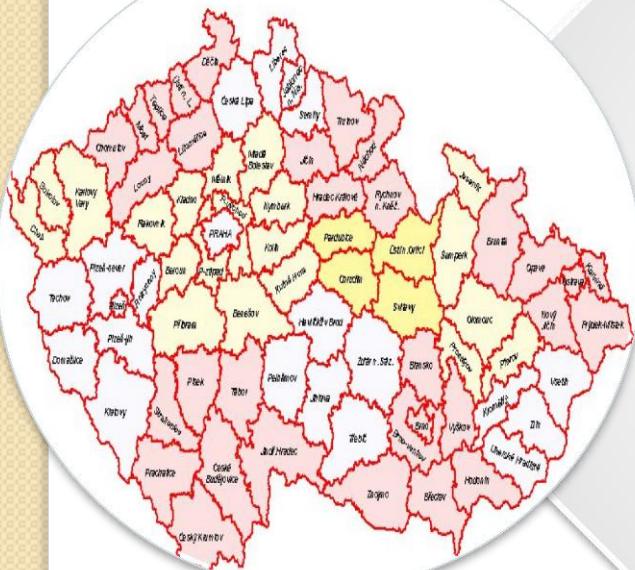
Děčín
Liberec
Jablonec n. N.
Ústí n. L.
Teplice
Most
Česká Lípa
Semily
Trutnov
Chomutov
Litoměřice
Mladá Boleslav
Jičín
Náchod
Sokolov
Karlovy Vary
Louny
Mělník
Cheb
Kladno
Rakovník
Nymburk
Hradec Králové
Rychnov n. Kněž.
Jeseník
PRAHA
Praha-východ
Pardubice
Ústí n. Orlicí
Šumperk
Bruntál
Kolín
Opava
Karviná
Ostrava
Tachov
Plzeň-sever
Beroun
Praha-západ
Kutná Hora
Chrudim
Svitavy
Frýdek-Místek
Plzeň
Rokycany
Příbram
Benešov
Havlíčkův Brod
Olomouc
Nový Jičín
Domažlice
Plzeň-jih
Žďár n. Sáz.
Blansko
Prostějov
Přerov
Vsetín
Písek
Tábor
Pelhřimov
Klatovy
Jihlava
Strakonice
Kroměříž
Zlín
Brno
Vyškov
Jindř. Hradec
Třebíč
Brno-venkov
Uherské Hradiště
Prachatice
České Budějovice
Znojmo
Břeclav
Hodonín
Český Krumlov